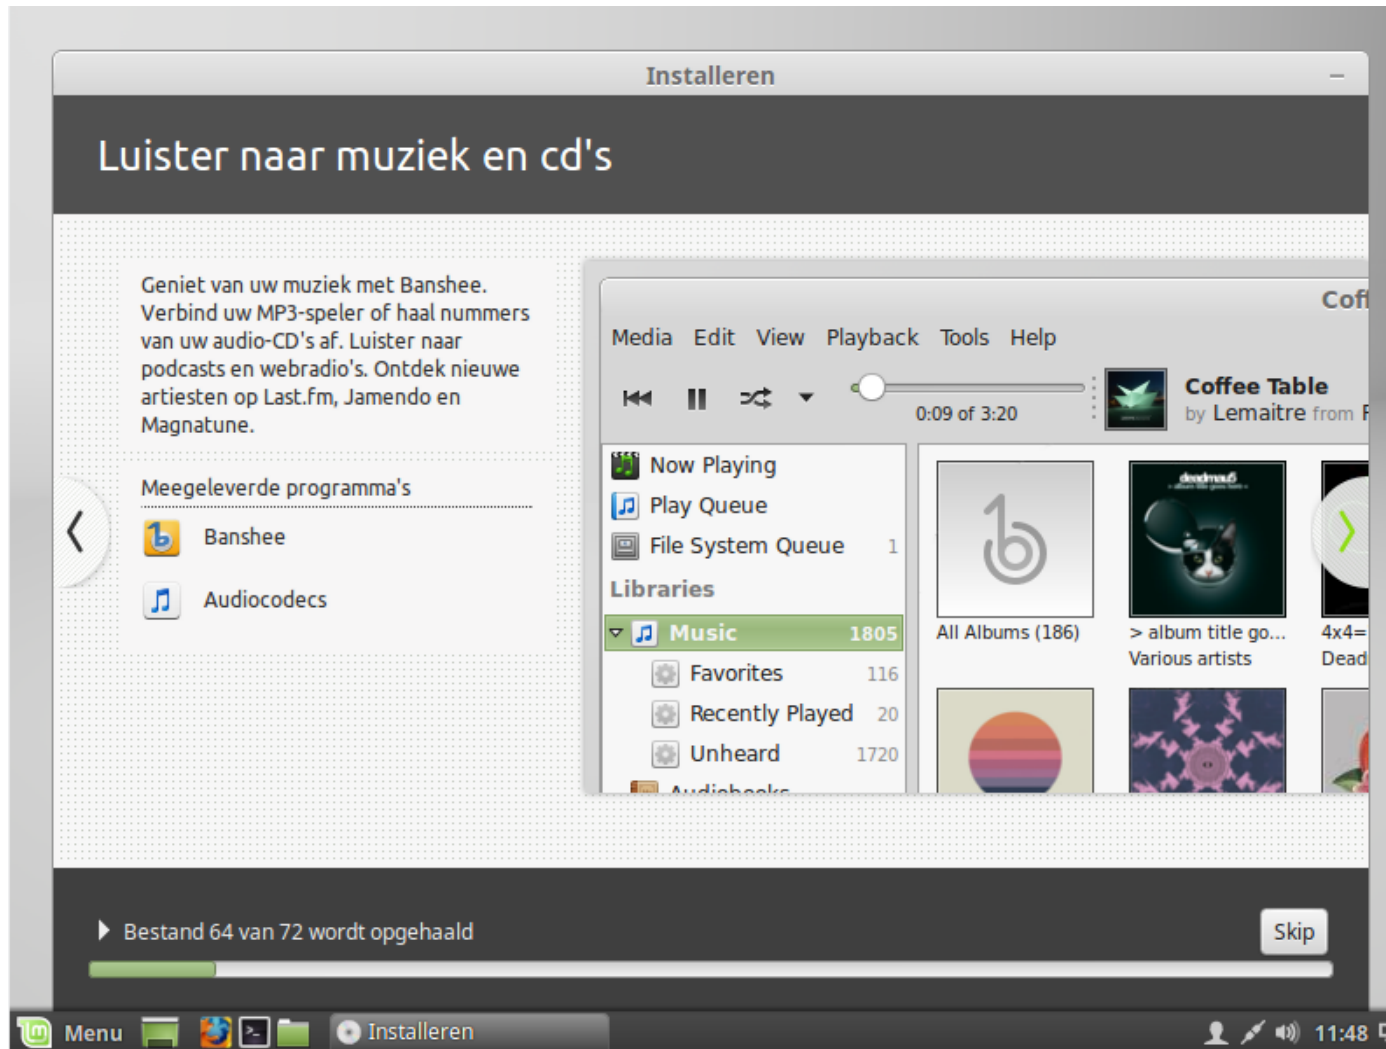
Installeren

Luister naar muziek en cd's

Geniet van uw muziek met Banshee. Verbind uw MP3-speler of haal nummers van uw audio-CD's af. Luister naar podcasts en webradio's. Ontdek nieuwe artiesten op Last.fm, Jamendo en Magnatune.

Meegeleverde programma's

Banshee

Audiocodecs

Cof

Media Edit View Playback Tools Help

0:09 of 3:20

Coffee Table
by Lemaitre from F

Now Playing
Play Queue
File System Queue 1
Libraries
Music 1805
Favorites 116
Recently Played 20
Unheard 1720
Audiobooks

All Albums (186)

> album title go...
Various artists

4x4=
Dead

Bestand 64 van 72 wordt opgehaald

Skip

Menu

Installeren

11:48